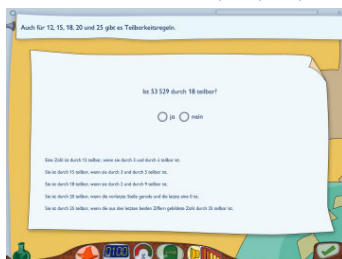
Auch für 12, 15, 18, 20 und 25 gibt es Teilbarkeitsregeln.

Ist 53 529 durch 18 teilbar?

ja nein

Eine Zahl ist durch 12 teilbar, wenn sie durch 3 und durch 4 teilbar ist.

Sie ist durch 15 teilbar, wenn sie durch 3 und durch 5 teilbar ist.

Sie ist durch 18 teilbar, wenn sie durch 2 und durch 9 teilbar ist.

Sie ist durch 20 teilbar, wenn die vorletzte Stelle gerade und die letzte eine 0 ist.

Sie ist durch 25 teilbar, wenn die aus den letzten beiden Ziffern gebildete Zahl durch 25 teilbar ist.

01:03